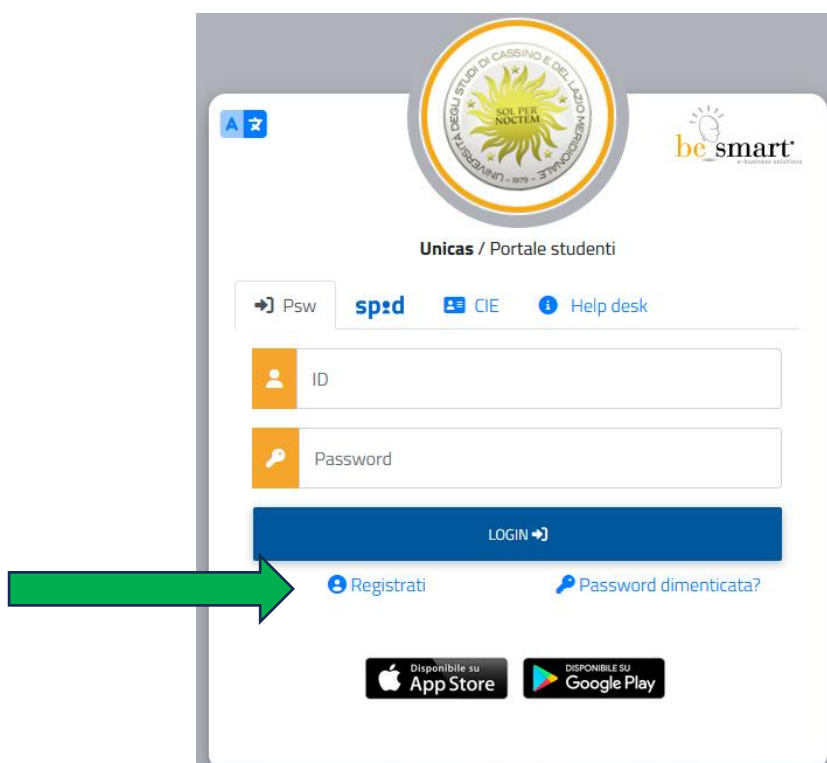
UNIVERSITÀ DEGLI STUDI DI CASSINO E DEL LAZIO MERIDIONALE
SOL PER NOCTEM
1979

be smart
e-business solutions

Unicas / Portale studenti

Psw
spid
CIE
Help desk

ID

Password

LOGIN

Registrati
Password dimenticata?

Disponibile su
App Store

DISPONIBILE SU
Google Play